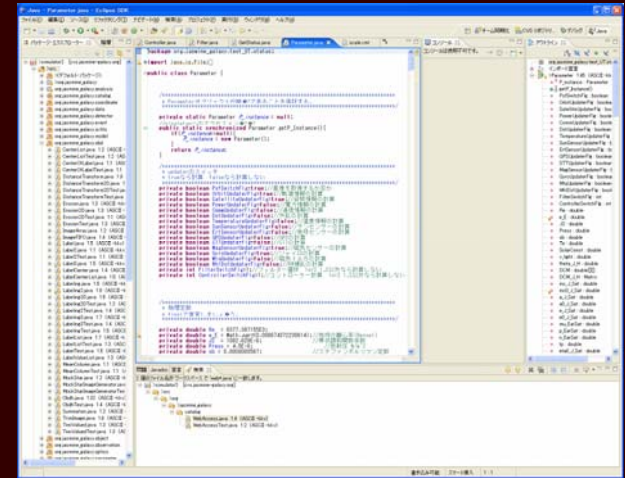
Java - Parameter.java - Eclipse SDK

ファイル(F) 編集(E) ソース(S) リファクタリング(T) ナビゲート(N) 検索(A) プロジェクト(P) 実行(R) ウィンドウ(W) ヘルプ(H)

Controller.java | Filter.java | GetStatus.java | Parameter.java | scale.xml

package org.jasmine_galaxy.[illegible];

import java.io.File;

public class Parameter {

/**
* Parameterオブジェクトの唯一のインスタンス
*/
private static Parameter _instance = null;

public static synchronized Parameter getP_Instance(){
if(_instance==null){
_instance = new Parameter();
}
return _instance;
}

private boolean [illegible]
private boolean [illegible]
private boolean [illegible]
private boolean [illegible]
private boolean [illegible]
private boolean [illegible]
private boolean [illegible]
private boolean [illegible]
private boolean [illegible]
private boolean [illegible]
private boolean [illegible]
private boolean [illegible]
private boolean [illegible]
private int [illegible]
private int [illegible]

private double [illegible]
private double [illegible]
private double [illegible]
private double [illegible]
private double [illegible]

Javadoc 宣言 コンソール

書き込み可能 スマート挿入 1 : 1